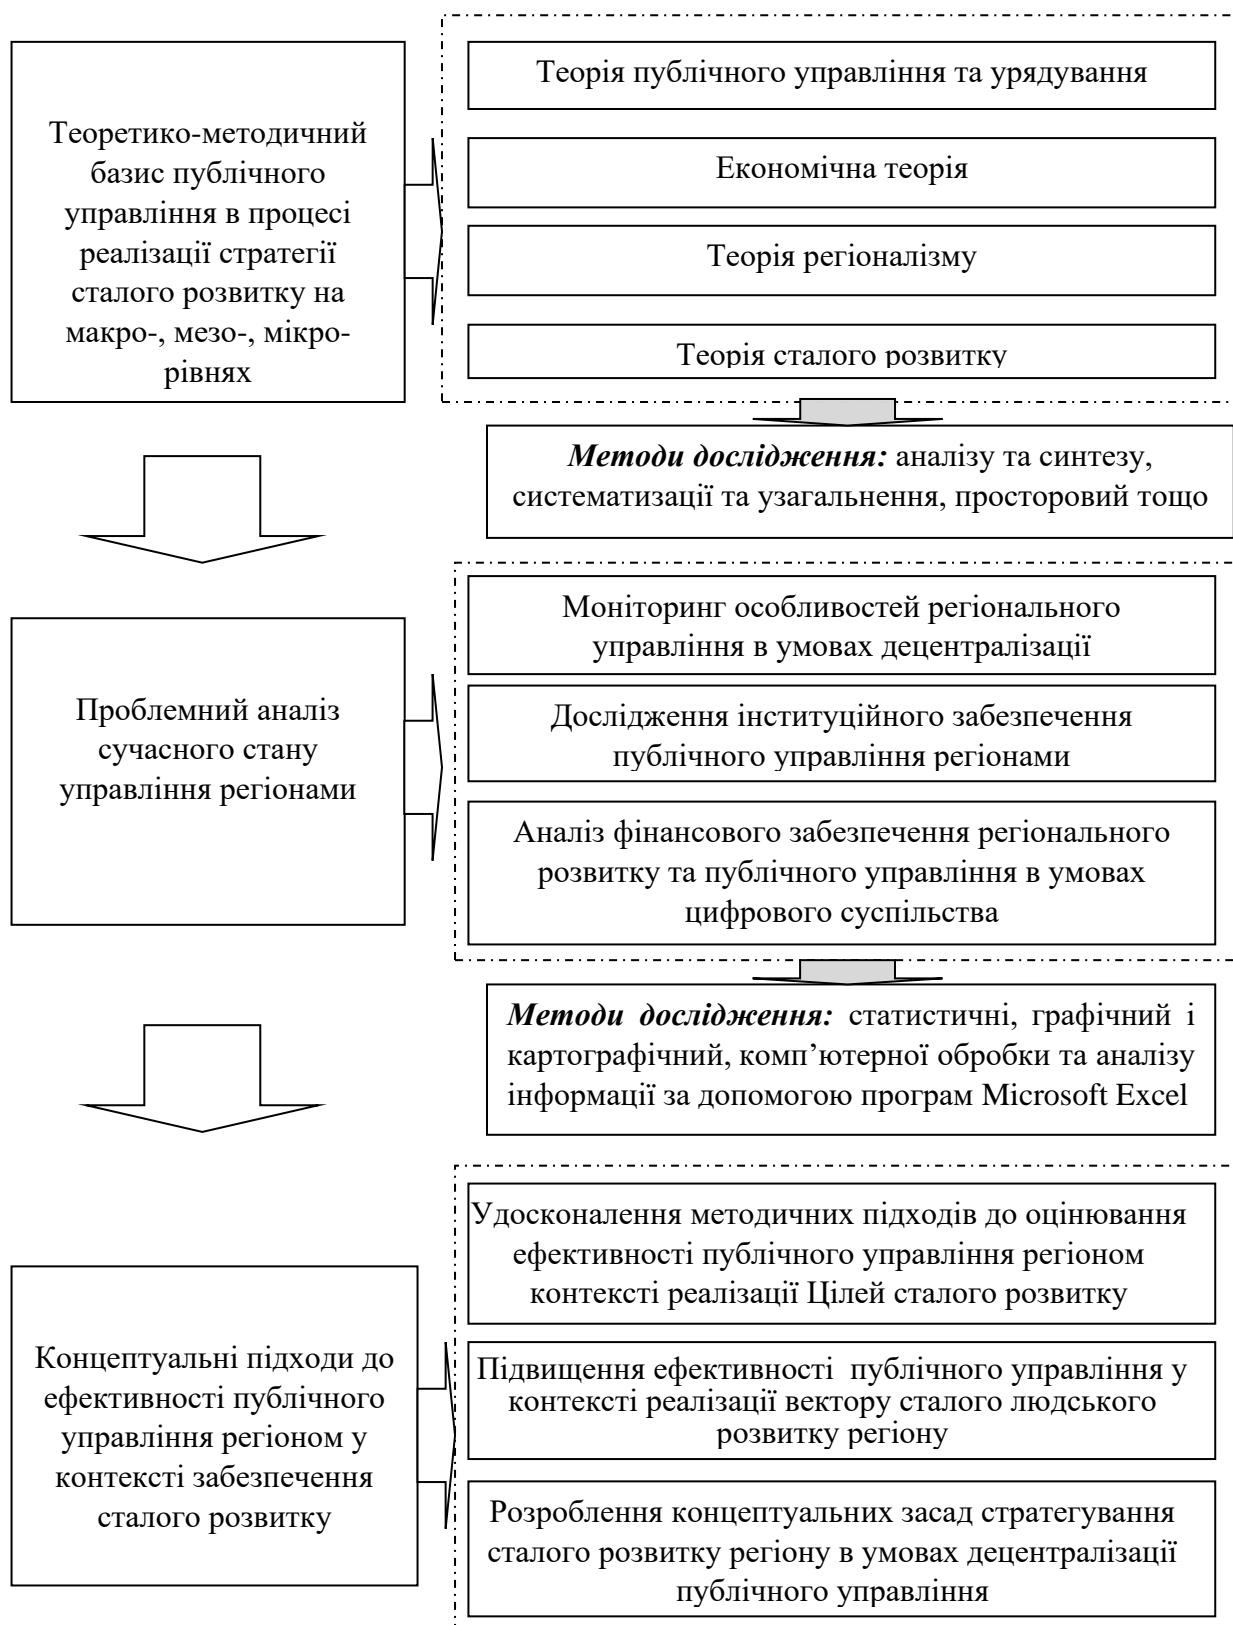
Теоретико-методичний базис публічного управління в процесі реалізації стратегії сталого розвитку на макро-, мезо-, мікро-рівнях

Теорія публічного управління та урядування

Економічна теорія

Теорія регіоналізму

Теорія сталого розвитку

***Методи дослідження:*** аналізу та синтезу, систематизації та узагальнення, просторовий тощо

Проблемний аналіз сучасного стану управління регіонами

Моніторинг особливостей регіонального управління в умовах децентралізації

Дослідження інституційного забезпечення публічного управління регіонами

Аналіз фінансового забезпечення регіонального розвитку та публічного управління в умовах цифрового суспільства

***Методи дослідження:*** статистичні, графічний і картографічний, комп'ютерної обробки та аналізу інформації за допомогою програм Microsoft Excel

Концептуальні підходи до ефективності публічного управління регіоном у контексті забезпечення сталого розвитку

Удосконалення методичних підходів до оцінювання ефективності публічного управління регіоном контексті реалізації Цілей сталого розвитку

Підвищення ефективності публічного управління у контексті реалізації вектору сталого людського розвитку регіону

Розроблення концептуальних засад стратегування сталого розвитку регіону в умовах децентралізації публічного управління